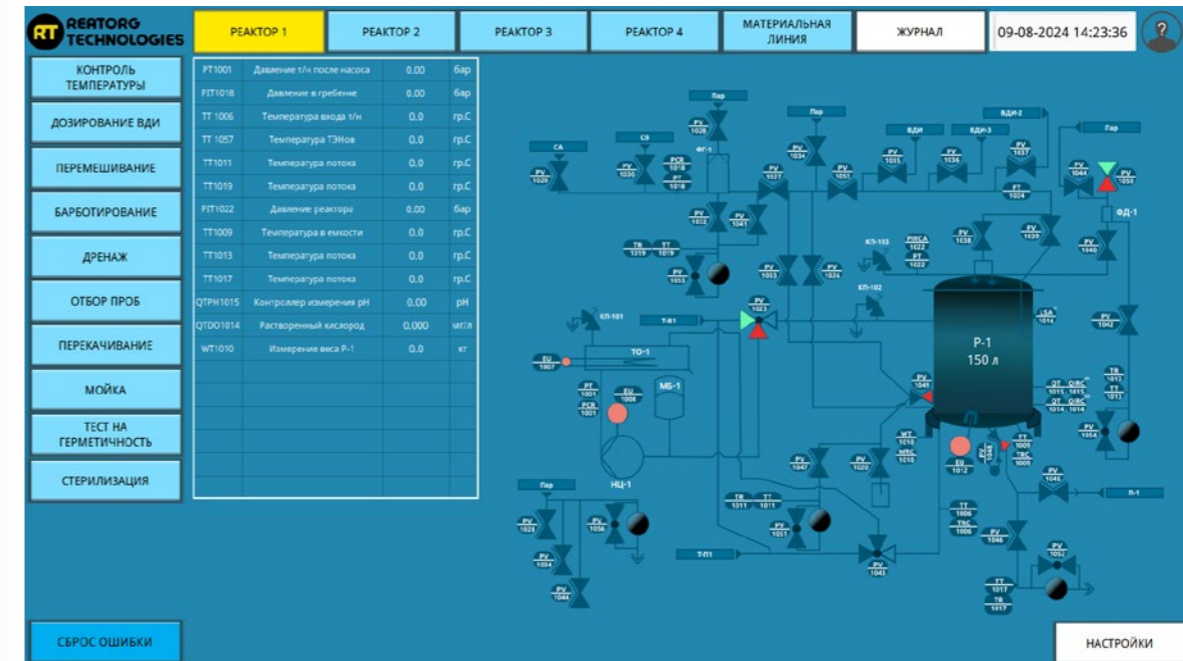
RT REATORG TECHNOLOGIES

РЕАКТОР 1
РЕАКТОР 2
РЕАКТОР 3
РЕАКТОР 4
МАТЕРИАЛЬНАЯ ЛИНИЯ
ЖУРНАЛ
09-08-2024 14:23:36
?

КОНТРОЛЬ ТЕМПЕРАТУРЫ
ДОЗИРОВАНИЕ ВДИ
ПЕРЕМЕШИВАНИЕ
БАРБОТИРОВАНИЕ
ДРЕНАЖ
ОТБОР ПРОБ
ПЕРЕКАЧИВАНИЕ
МОЙКА
ТЕСТ НА ГЕРМЕТИЧНОСТЬ
СТЕРИЛИЗАЦИЯ

| | | | |
|---|---|---|---|
| PT1001 | Давление т/н после насоса | 0.00 | бар |
| PIT1018 | Давление в гребенке | 0.00 | бар |
| TT 1006 | Температура входа т/н | 0.0 | гр.С |
| TT 1057 | Температура ТЭНов | 0.0 | гр.С |
| TT1011 | Температура потока | 0.0 | гр.С |
| TT1019 | Температура потока | 0.0 | гр.С |
| PIT1022 | Давление реактора | 0.00 | бар |
| TT1009 | Температура в емкости | 0.0 | гр.С |
| TT1013 | Температура потока | 0.0 | гр.С |
| TT1017 | Температура потока | 0.0 | гр.С |
| QTPH1015 | Контроллер измерения pH | 0.00 | pH |
| QTDO1014 | Растворенный кислород | 0.000 | мг/л |
| WT1010 | Измерение веса Р-1 | 0.0 | кг |

Пар
PV 1028
СВ
СА
PV 1029
PV 1030
PCR 1018
PT 1018
ФС-1
Пар
PV 1034
PV 1027
PV 1051
PV 1035
ВДИ
ВДИ-3
PV 1036
ВДИ-2
PV 1037
FT 1024
Пар
PV 1044
PV 1050
ФД-1
PV 1032
PV 1041
TR 1019
TT 1019
PV 1053
КП-103
PIRCA 1022
PT 1022
PV 1038
PV 1039
PV 1040
PV 1033
PV 1026
КП-102
КП-101
Т-Ф1
PV 1023
ТО-1
EU 1007
PT 1001
PCR 1001
EU 1008
МБ-1
НЦ-1
Р-1
150 л
LSA 1016
PV 1042
PV 1049
QT 1015
Q-RC 1015
QT 1014
Q-RC 1014
TR 1013
TT 1013
PV 1054
WT 1010
WRC 1010
PV 1020
PV 1047
EU 1012
TT 1009
TRC 1009
PV 1045
П-1
Пар
TR 1011
TT 1011
PV 1024
PV 1056
PV 1051
PV 1025
TT 1006
TRC 1006
PV 1046
PV 1052
Т-П1
PV 1043
PV 1044
TT 1017
TR 1017

СБРОС ОШИБКИ
НАСТРОЙКИ